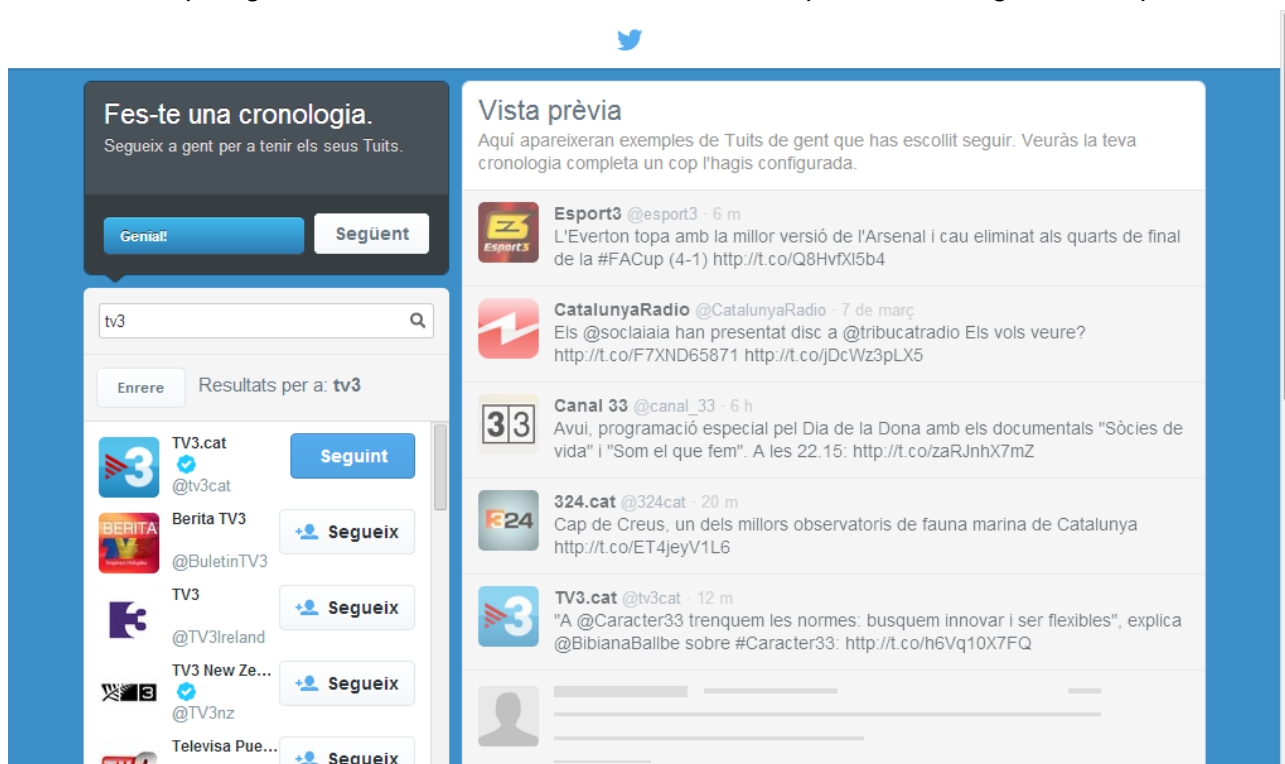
Fes-te una cronologia.
Segueix a gent per a tenir els seus Tuits.

Genial!
Següent

tv3

Enrere
Resultats per a: tv3

TV3.cat
@tv3cat
Seguint

Berita TV3
@BuletinTV3
Segueix

TV3
@TV3Ireland
Segueix

TV3 New Ze...
@TV3nz
Segueix

Televisa Pue...
Segueix

Vista prèvia
Aquí apareixeran exemples de Tuits de gent que has escollit seguir. Veuràs la teva cronologia completa un cop l'hagis configurada.

Esport3 @esport3 · 6 m
L'Everton topa amb la millor versió de l'Arsenal i cau eliminat als quarts de final de la #FACup (4-1) http://t.co/Q8HvfXl5b4

CatalunyaRadio @CatalunyaRadio · 7 de març
Els @soclaiaia han presentat disc a @tribucatradio Els vols veure? http://t.co/F7XND65871 http://t.co/jDcWz3pLX5

Canal 33 @canal_33 · 6 h
Avui, programació especial pel Dia de la Dona amb els documentals "Sòcies de vida" i "Som el que fem". A les 22.15: http://t.co/zaRJnhX7mZ

324.cat @324cat · 20 m
Cap de Creus, un dels millors observatoris de fauna marina de Catalunya http://t.co/ET4jeyV1L6

TV3.cat @tv3cat · 12 m
"A @Caracter33 trenquem les normes: busquem innovar i ser flexibles", explica @BibianaBallbe sobre #Caracter33: http://t.co/h6Vq10X7FQ